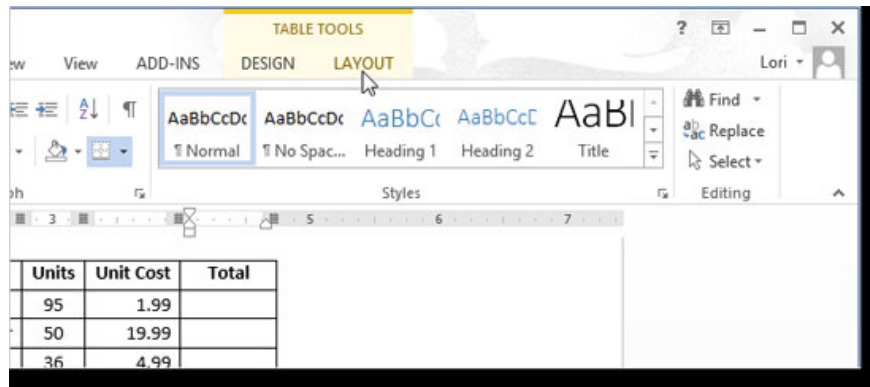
TABLE TOOLS

ew View ADD-INS DESIGN LAYOUT

? Lori

AaBbCcDc AaBbCcDc AaBbCc AaBbCcD AaBl
¶ Normal ¶ No Spac... Heading 1 Heading 2 Title

Find
Replace
Select

ph Styles Editing

3 4 5 6 7

| Units | Unit Cost | Total |
|---|---|---|
| 95 | 1.99 | |
| 50 | 19.99 | |
| 36 | 4.99 | |